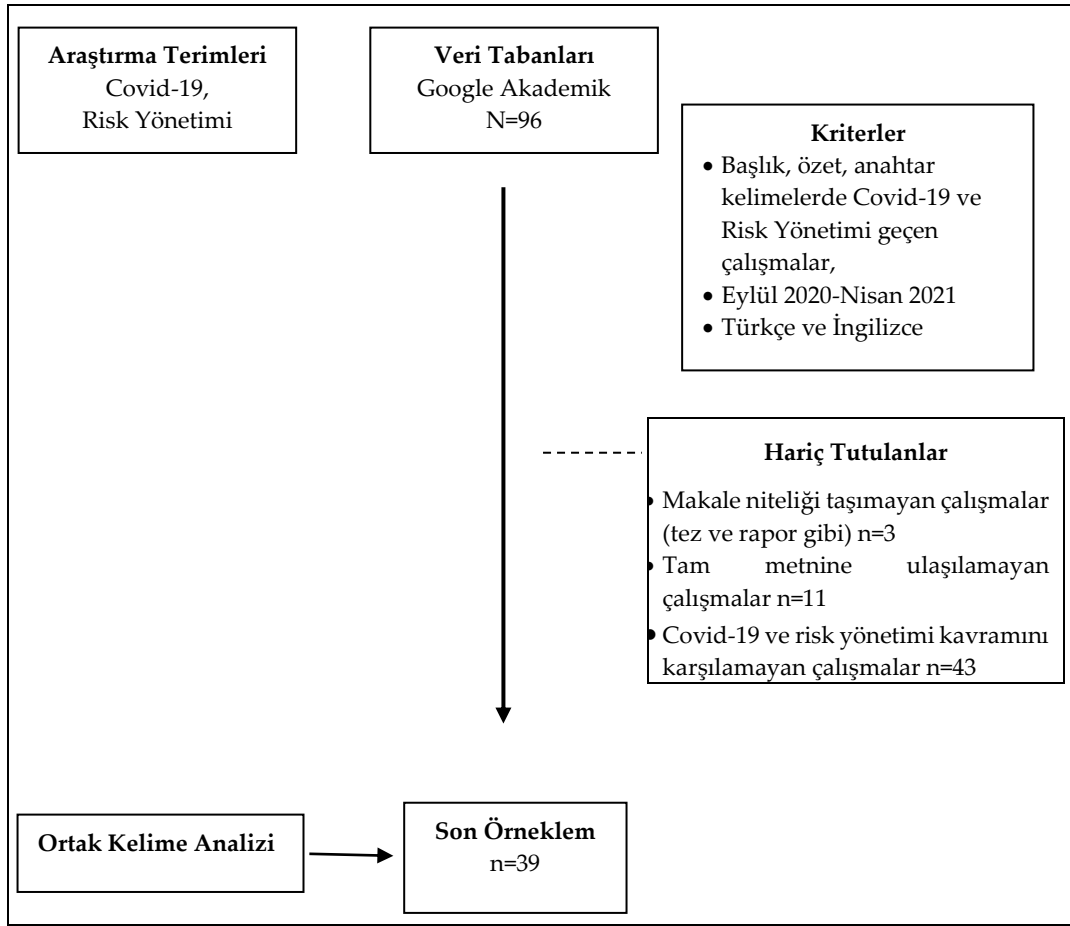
**Araştırma Terimleri**
Covid-19,
Risk Yönetimi

**Veri Tabanları**
Google Akademik
N=96

**Kriterler**
- Başlık, özet, anahtar kelimelerde Covid-19 ve Risk Yönetimi geçen çalışmalar,
- Eylül 2020-Nisan 2021
- Türkçe ve İngilizce

**Hariç Tutulanlar**
- Makale niteliği taşımayan çalışmalar (tez ve rapor gibi) n=3
- Tam metnine ulaşılamayan çalışmalar n=11
- Covid-19 ve risk yönetimi kavramını karşılamayan çalışmalar n=43

**Ortak Kelime Analizi**

**Son Örneklem**
n=39